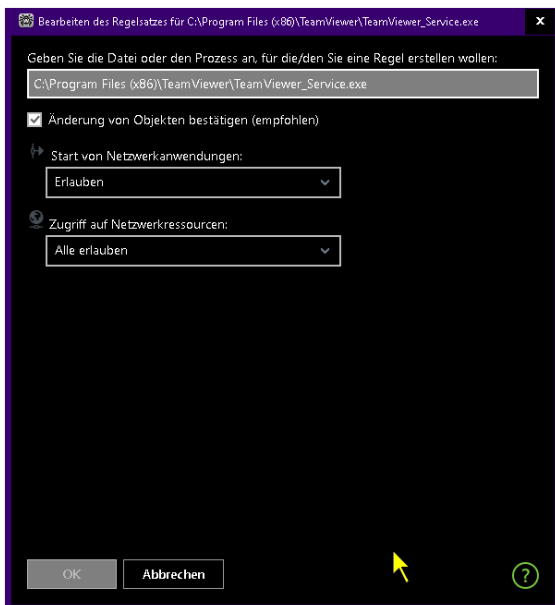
Bearbeiten des Regelsatzes für C:\Program Files (x86)\TeamViewer\TeamViewer_Service.exe

×

Geben Sie die Datei oder den Prozess an, für die/den Sie eine Regel erstellen wollen:

C:\Program Files (x86)\TeamViewer\TeamViewer_Service.exe

Änderung von Objekten bestätigen (empfohlen)

Start von Netzwerkanwendungen:

Erlauben

Zugriff auf Netzwerkressourcen:

Alle erlauben

OK

Abbrechen

?